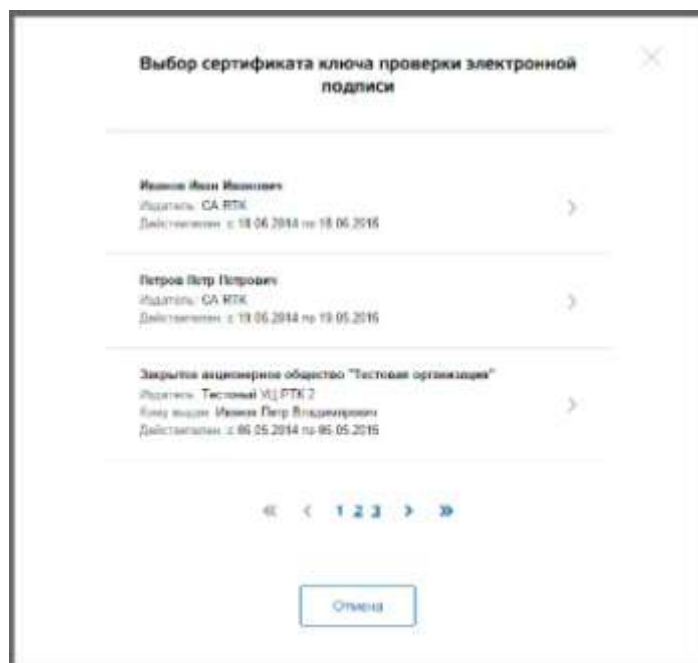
Выбор сертификата ключа проверки электронной подписи

Иванов Иван Иванович
Издатель: CA RTK
Действителен: с 18.06.2014 по 18.06.2015

Петров Петр Петрович
Издатель: CA RTK
Действителен: с 19.05.2014 по 19.05.2015

Закрытое акционерное общество "Тестовая организация"
Издатель: Тестовый УЦ РТК 2
Кому выдан: Иванов Петр Владимирович
Действителен: с 06.05.2014 по 06.05.2015

« ‹ 1 2 3 › »

Отмена